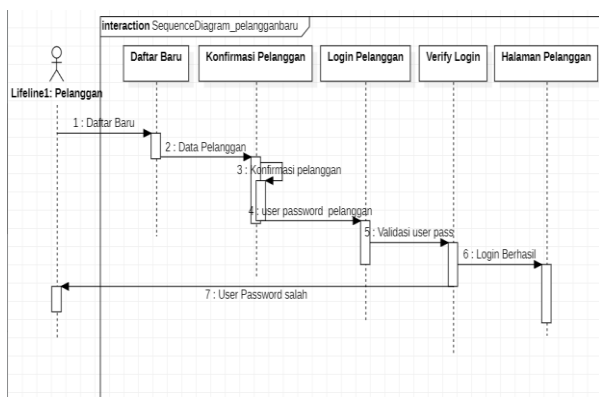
interaction SequenceDiagram_pelangganbaru

Lifeline1: Pelanggan

Daftar Baru

Konfirmasi Pelanggan

Login Pelanggan

Verify Login

Halaman Pelanggan

1 : Daftar Baru

2 : Data Pelanggan

3 : Konfirmasi pelanggan

4 : user password pelanggan

5 : Validasi user pass

6 : Login Berhasil

7 : User Password salah